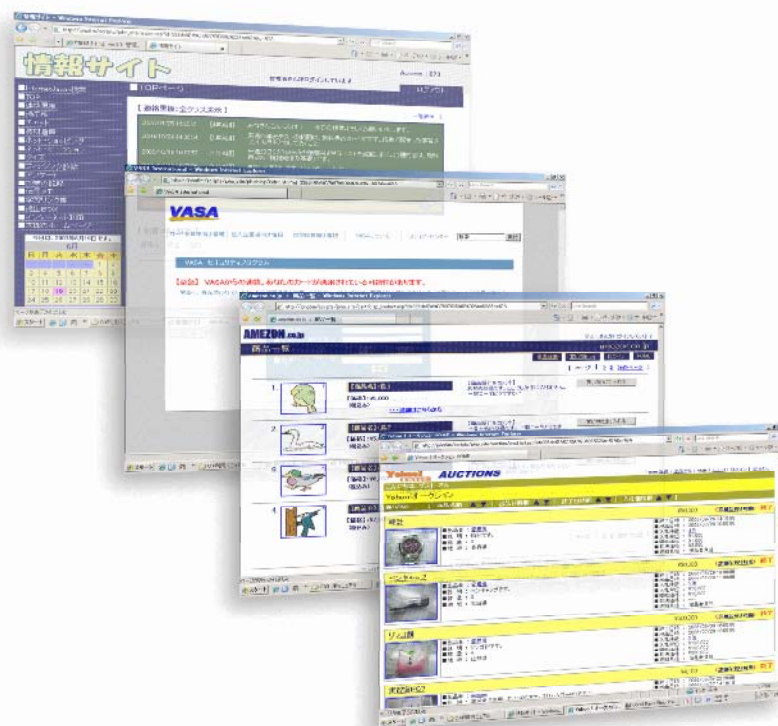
情報サイト - Windows Internet Explorer

情報サイト

TOPページ

【連絡掲示:全クラス共通】

VASA - Windows Internet Explorer

VASA

VASA セキュリティプログラム

【緊急】 VASAからの通知。あなたのカードが悪用されている可能性があります。

AMEZON.co.jp

商品一覧

1.
2.
3.
4.

Yahoo! AUCTIONS

Yahoo!オークション

時計

ハンドバッグ

リング

スタート